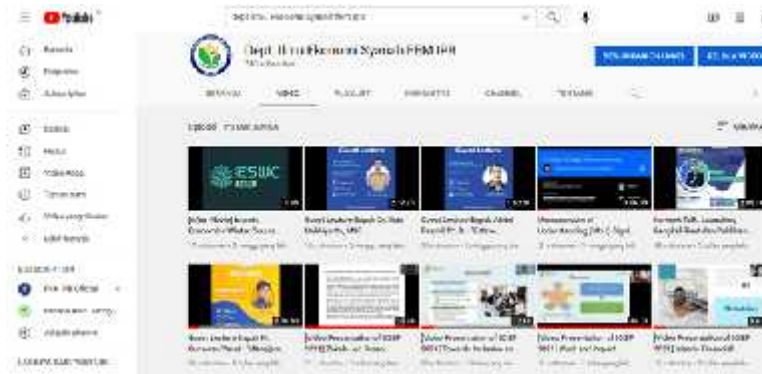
YouTube

Beranda
Eksplorasi
Subscription

Koleksi
Histori
Video Anda
Tonton nanti
Video yang disukai
Lebih banyak

LANGGANAN

Dept. Ilmu Ekonomi Syariah FEM IPB

BERANDA
VIDEO
PLAYLIST
KOMUNITAS
CHANNEL
TENTANG

UPLOAD
PUTAR SEMUA

URUTKAN

IESMC

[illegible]
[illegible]
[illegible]
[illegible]
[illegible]

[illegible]
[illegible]
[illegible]
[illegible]
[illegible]